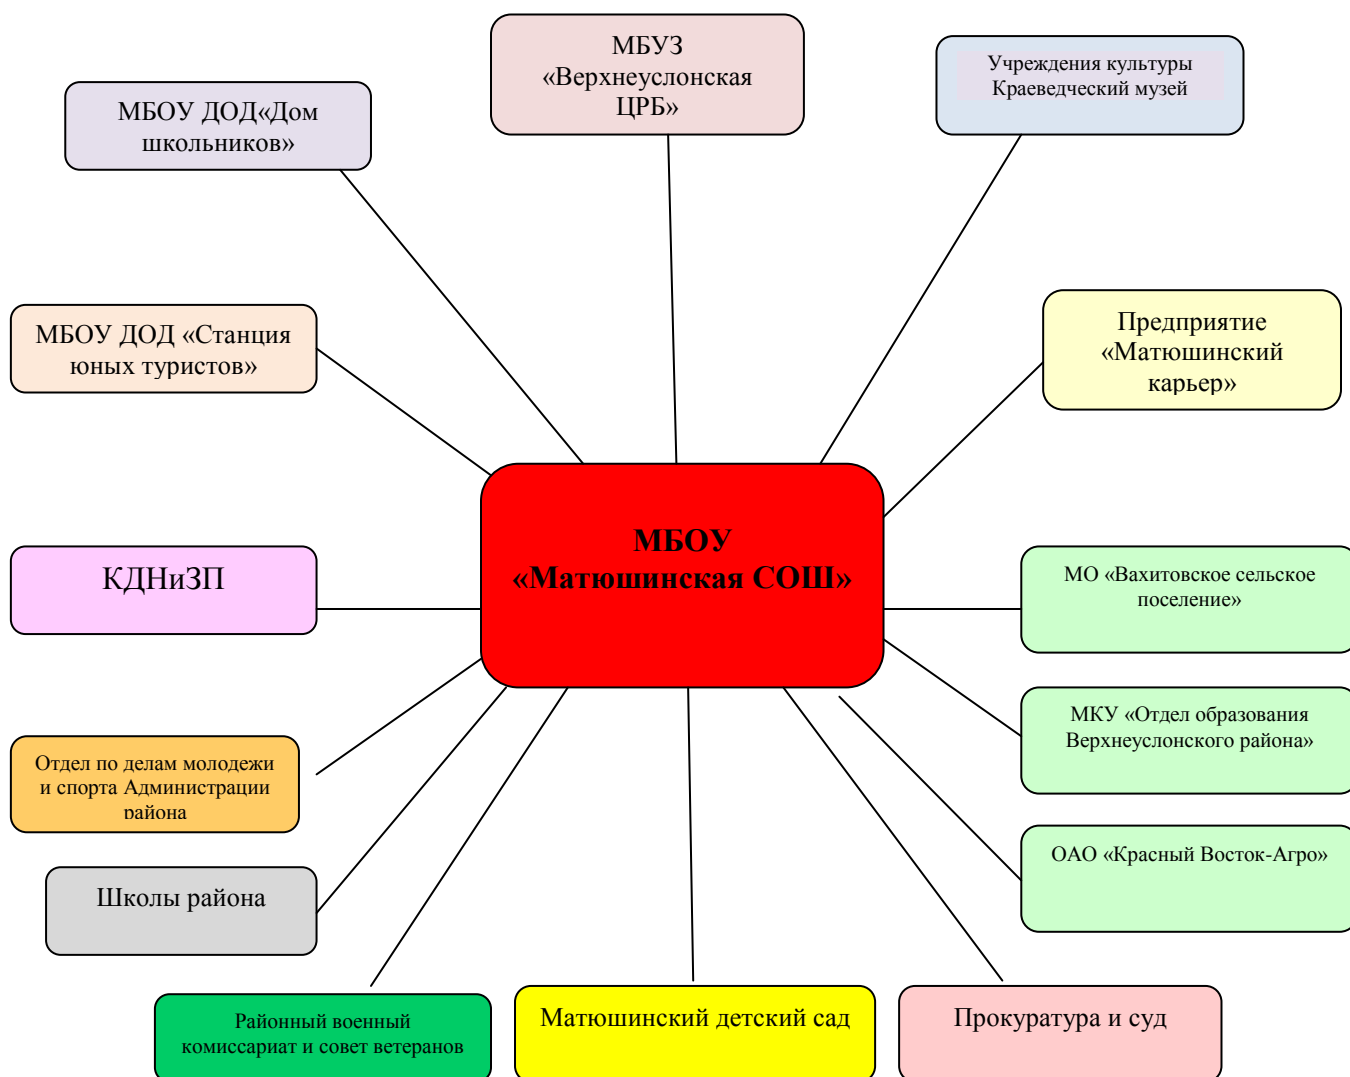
МБУЗ «Верхнеуслонская ЦРБ»

МБОУ ДОД«Дом школьников»

Учреждения культуры Краеведческий музей

МБОУ ДОД «Станция юных туристов»

Предприятие «Матюшинский карьер»

МБОУ «Матюшинская СОШ»

КДНиЗП

МО «Вахитовское сельское поселение»

МКУ «Отдел образования Верхнеуслонского района»

Отдел по делам молодежи и спорта Администрации района

ОАО «Красный Восток-Агро»

Школы района

Районный военный комиссариат и совет ветеранов

Матюшинский детский сад

Прокуратура и суд